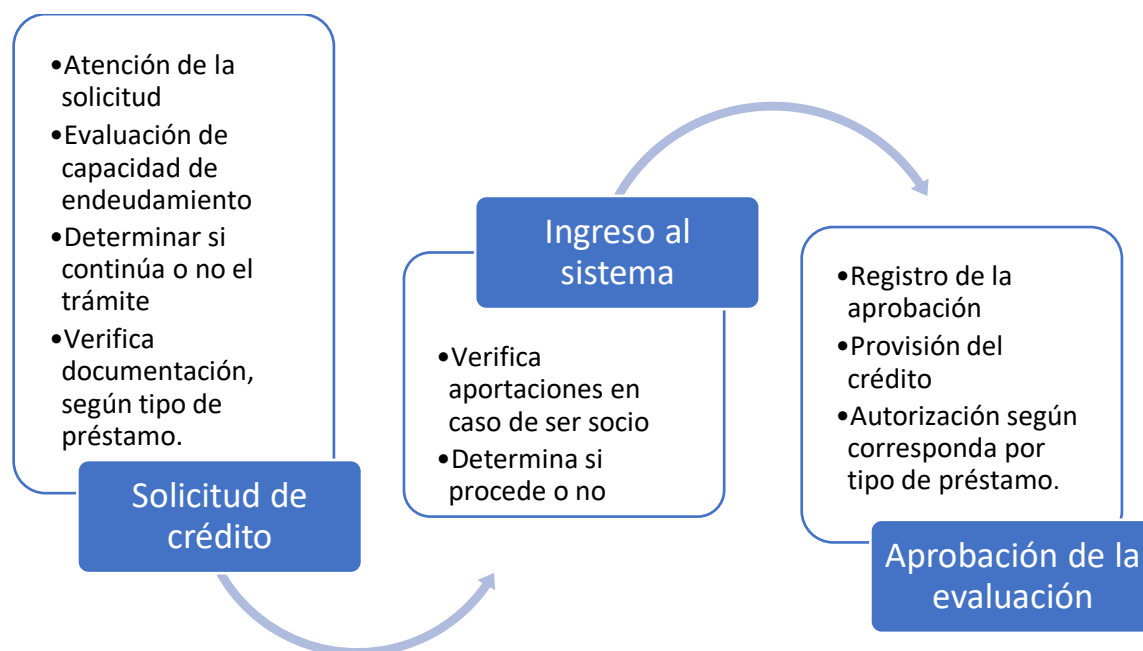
•Atención de la solicitud
•Evaluación de capacidad de endeudamiento
•Determinar si continúa o no el trámite
•Verifica documentación, según tipo de préstamo.

Solicitud de crédito

Ingreso al sistema

•Verifica aportaciones en caso de ser socio
•Determina si procede o no

•Registro de la aprobación
•Provisión del crédito
•Autorización según corresponda por tipo de préstamo.

Aprobación de la evaluación